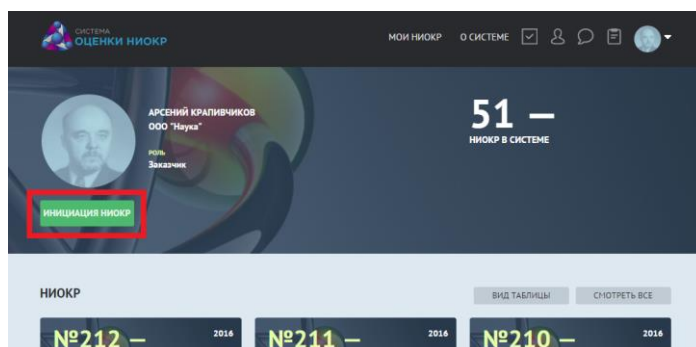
СИСТЕМА
ОЦЕНКИ НИОКР

МОИ НИОКР О СИСТЕМЕ

АРСЕНИЙ КРАПИВЧИКОВ
ООО "Наука"

РОЛЬ
Заказчик

51 —
НИОКР В СИСТЕМЕ

ИНИЦИАЦИЯ НИОКР

НИОКР

ВИД ТАБЛИЦЫ СМОТРЕТЬ ВСЕ

№212 — 2016

№211 — 2016

№210 — 2016